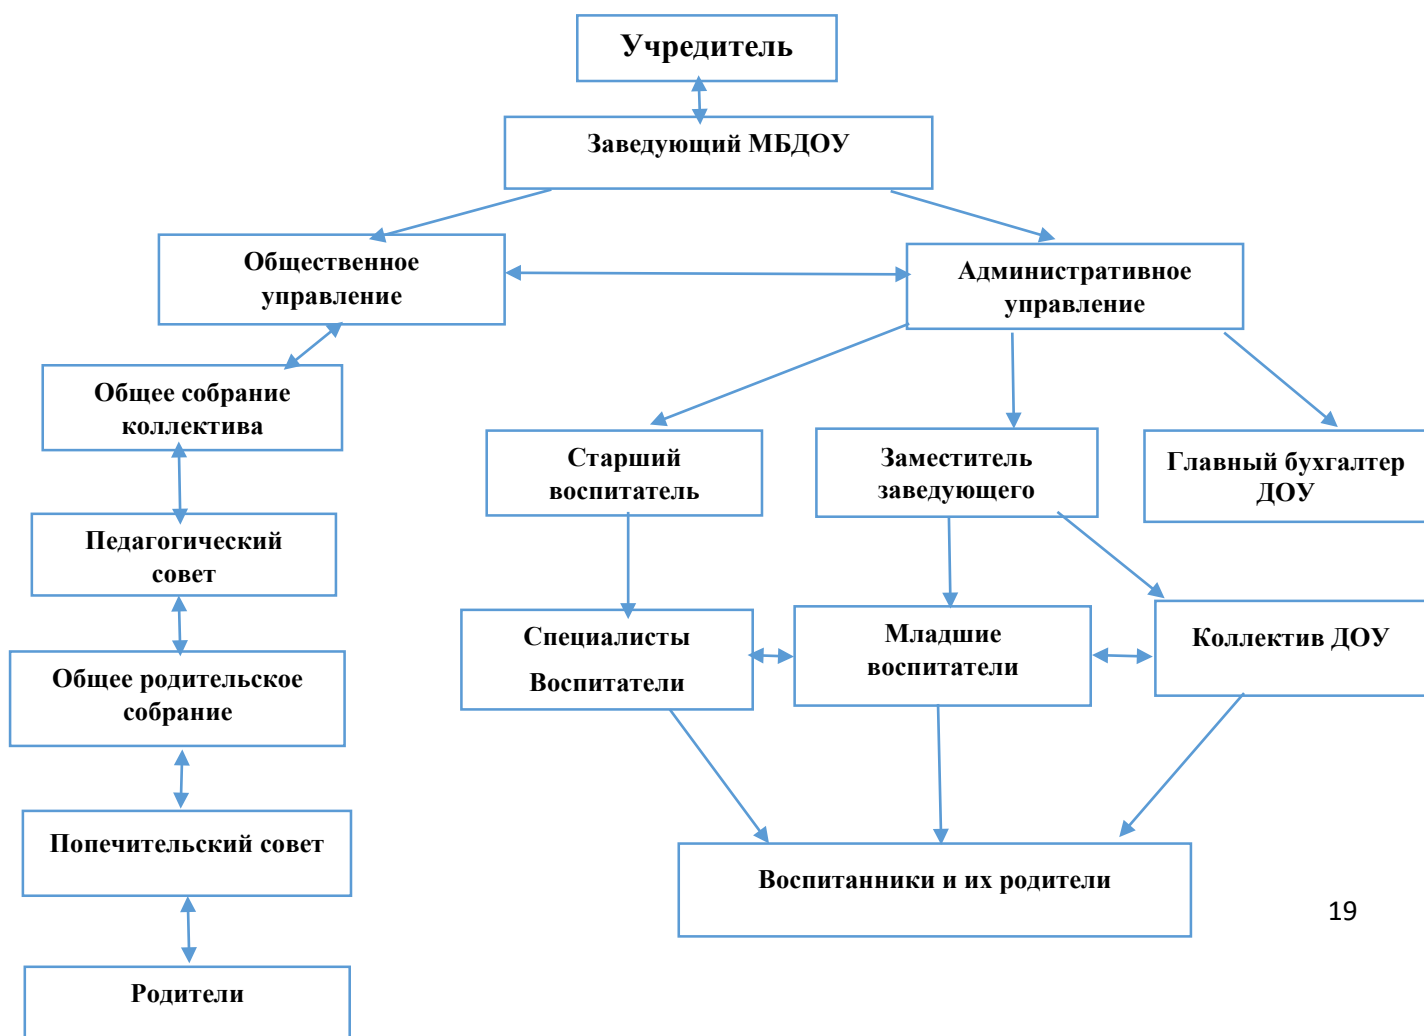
Учредитель

Заведующий МБДОУ

Общественное управление

Административное управление

Общее собрание коллектива

Старший воспитатель

Заместитель заведующего

Главный бухгалтер ДОУ

Педагогический совет

Специалисты Воспитатели

Младшие воспитатели

Коллектив ДОУ

Общее родительское собрание

Попечительский совет

Воспитанники и их родители

19

Родители